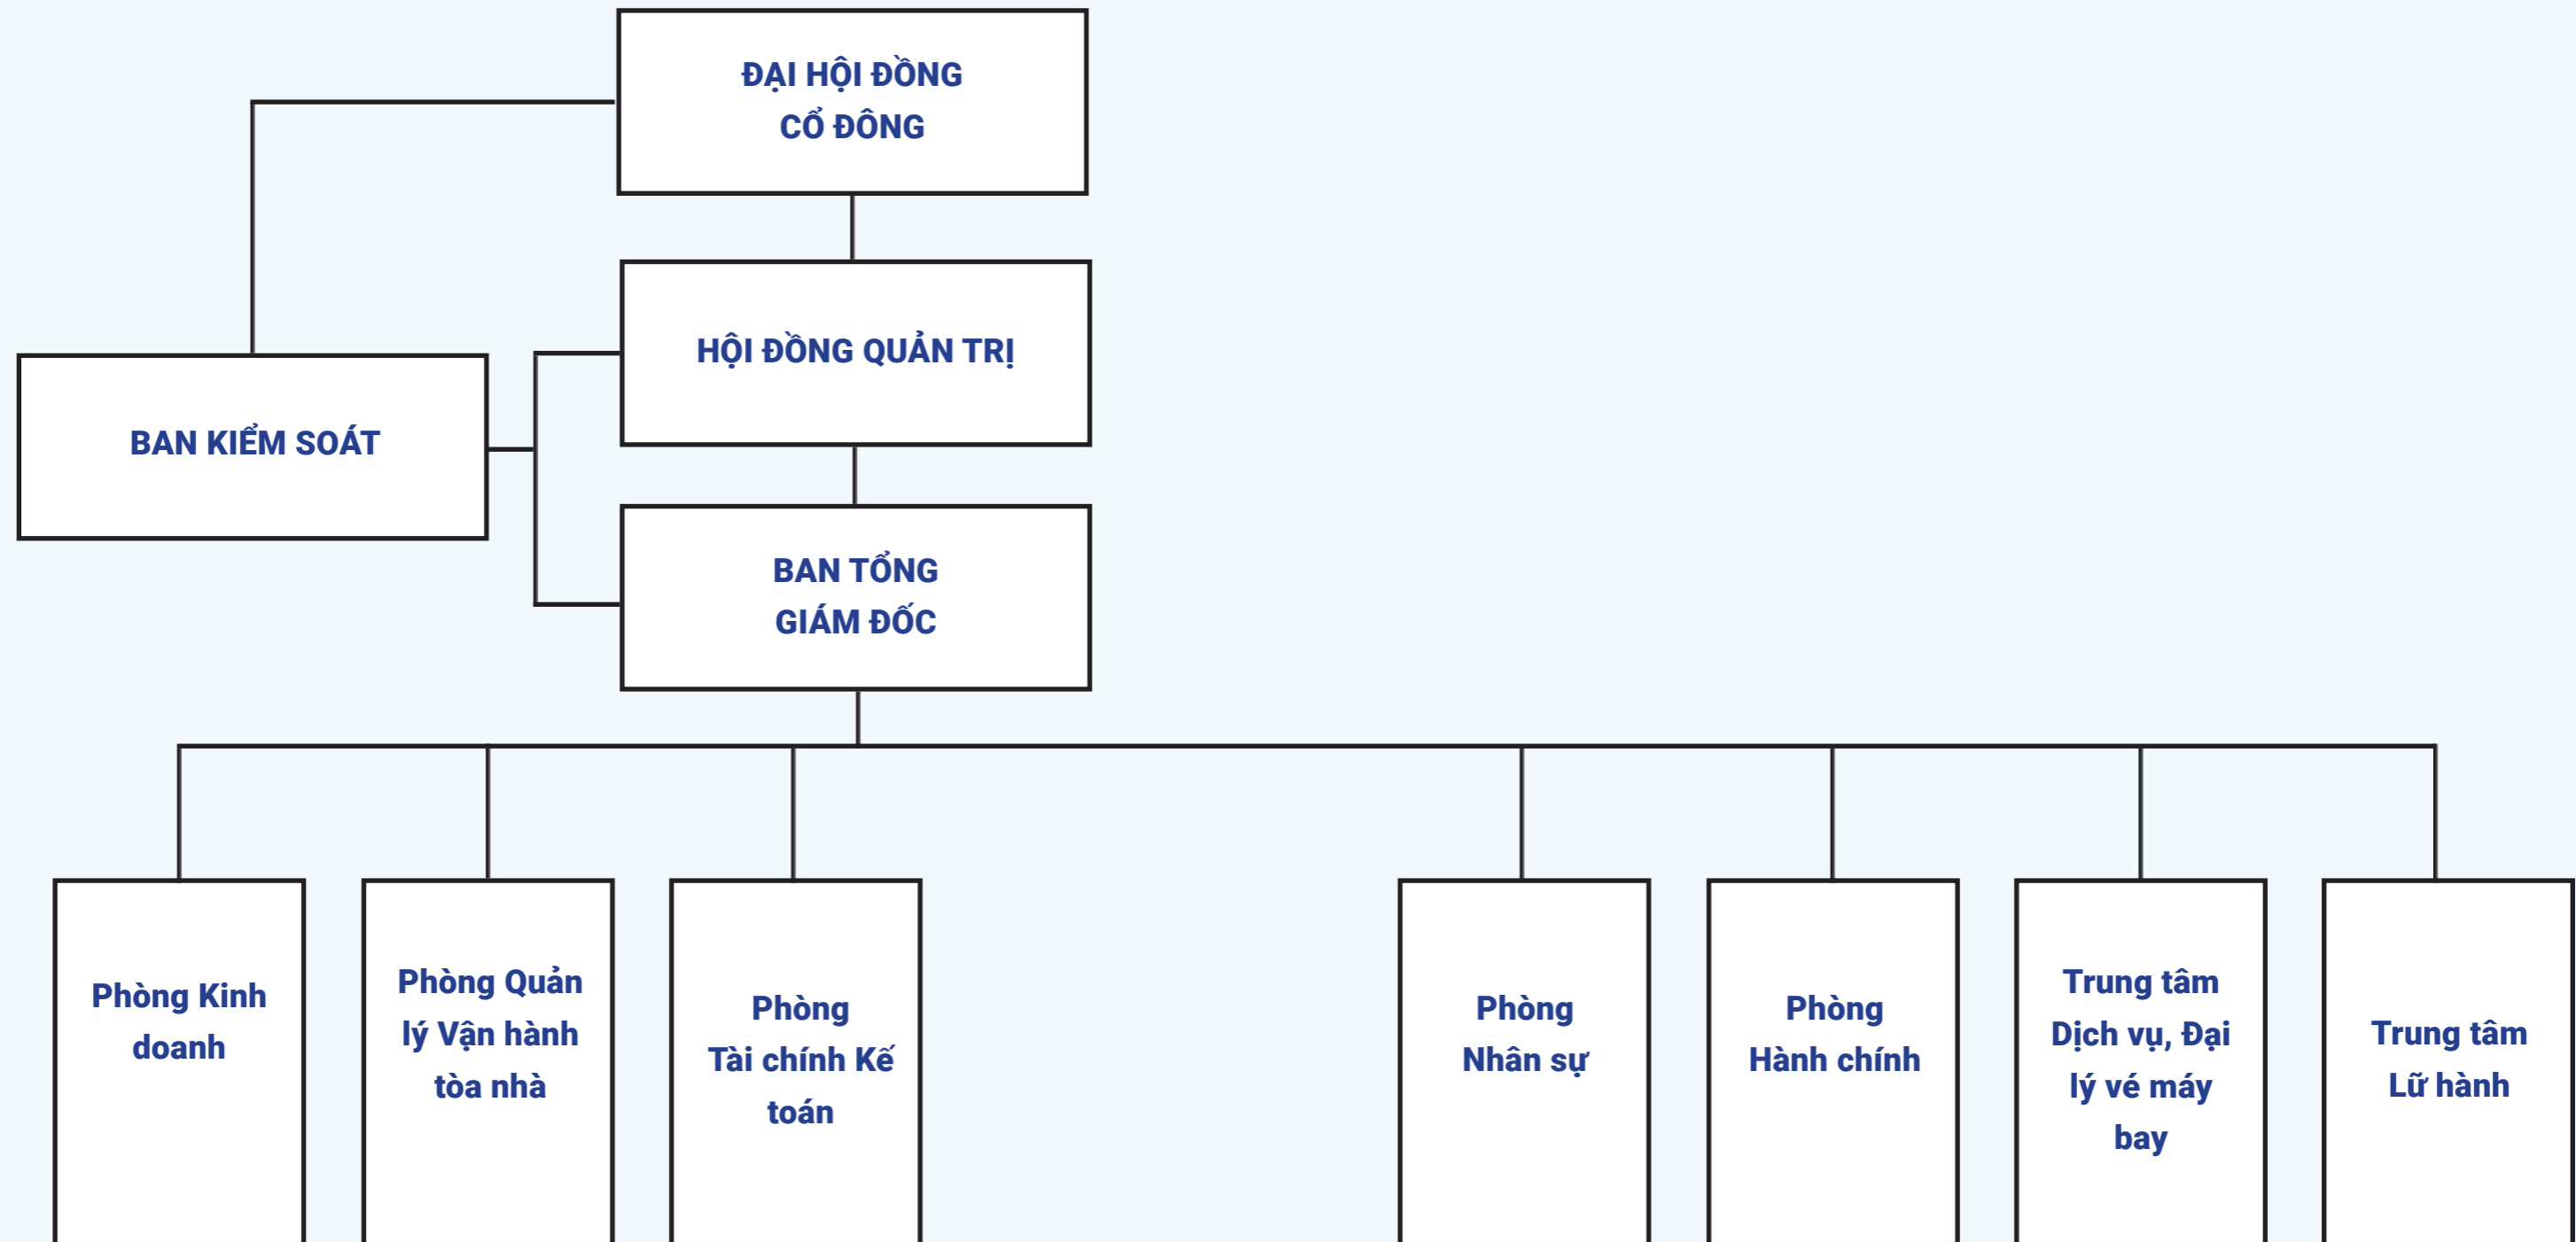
ĐẠI HỘI ĐỒNG CỔ ĐÔNG

HỘI ĐỒNG QUẢN TRỊ

BAN KIỂM SOÁT

BAN TỔNG GIÁM ĐỐC

Phòng Kinh doanh

Phòng Quản lý Vận hành tòa nhà

Phòng Tài chính Kế toán

Phòng Nhân sự

Phòng Hành chính

Trung tâm Dịch vụ, Đại lý vé máy bay

Trung tâm Lữ hành